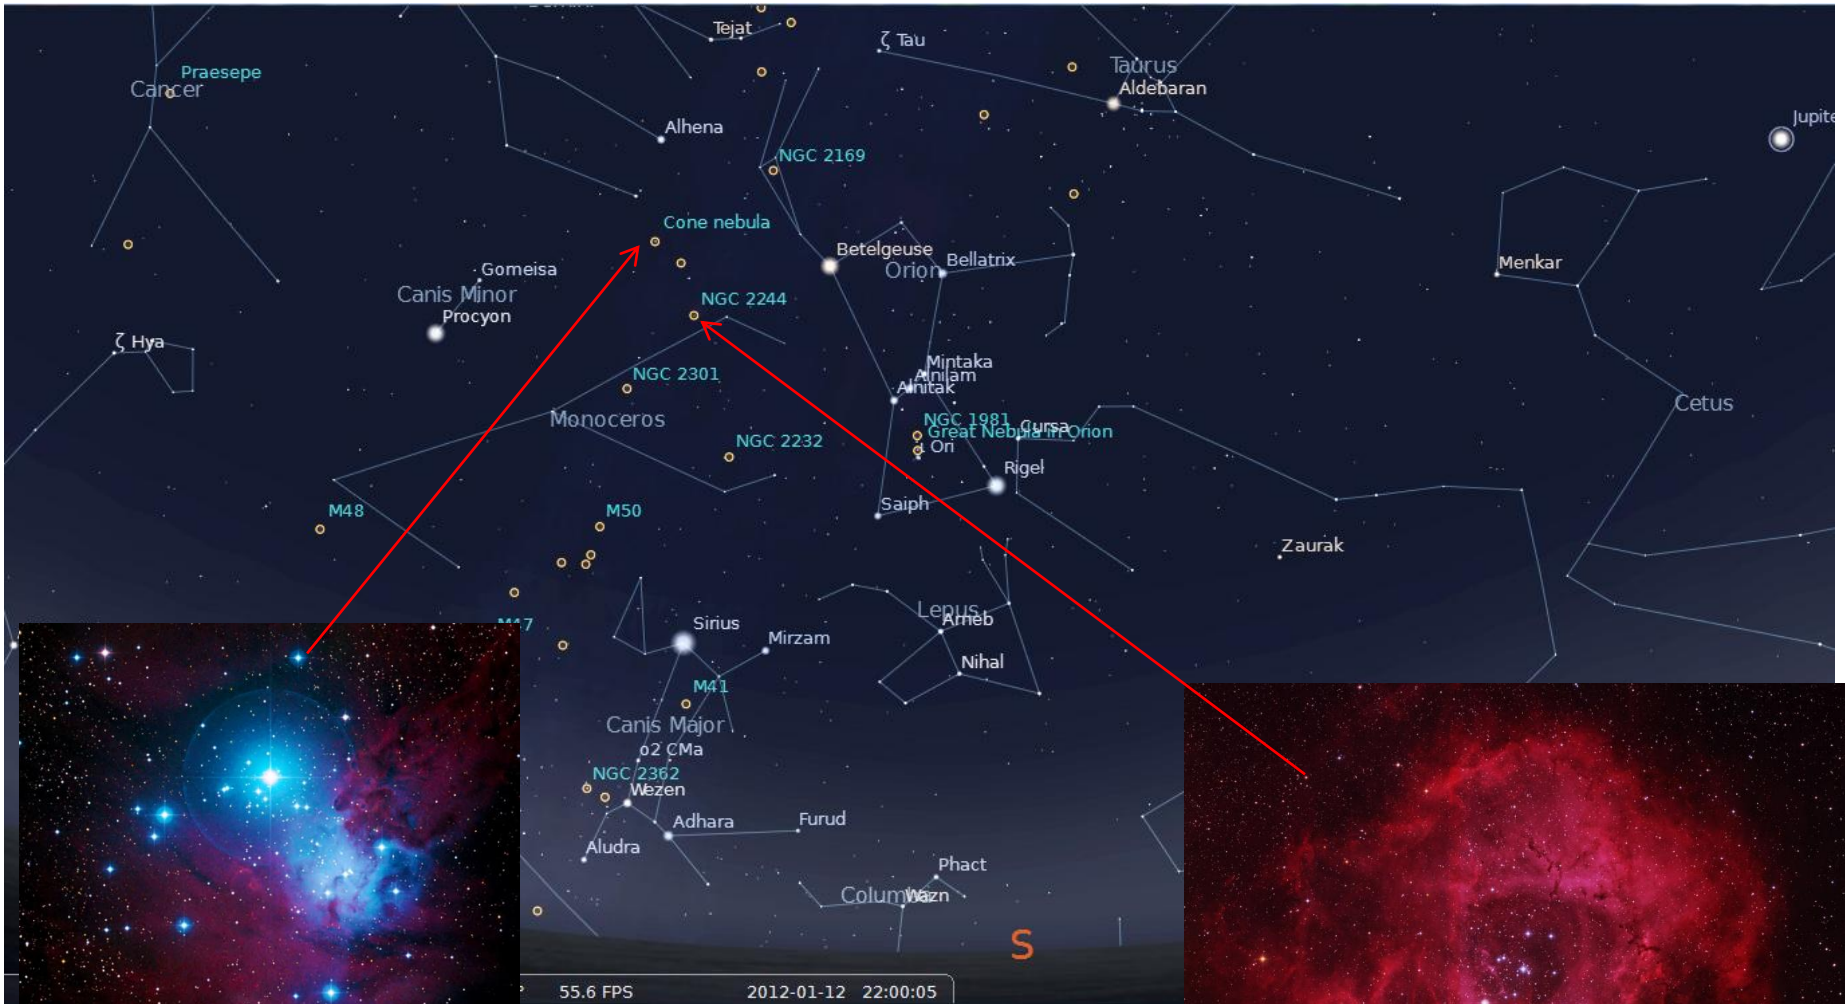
Tejat
ζ Tau
Praesepe
Cancer
Taurus
Aldebaran
Jupite
Alhena
NGC 2169
Cone nebula
Betelgeuse
Orion
Bellatrix
Menkar
Gomeisa
Canis Minor
Procyon
NGC 2244
ζ Hya
Mintaka
Alnilam
Alnitak
NGC 2301
Cetus
Monoceros
NGC 1981
Great Nebula in Orion
Cursa
NGC 2232
ι Ori
Rigel
M48
M50
Saiph
Zaurak
Lepus
Arneb
M47
Sirius
Mirzam
Nihal
M41
Canis Major
o2 CMa
NGC 2362
Wezen
Adhara
Furud
Aludra
Phact
Columba
Wazn
S
55.6 FPS
2012-01-12 22:00:05